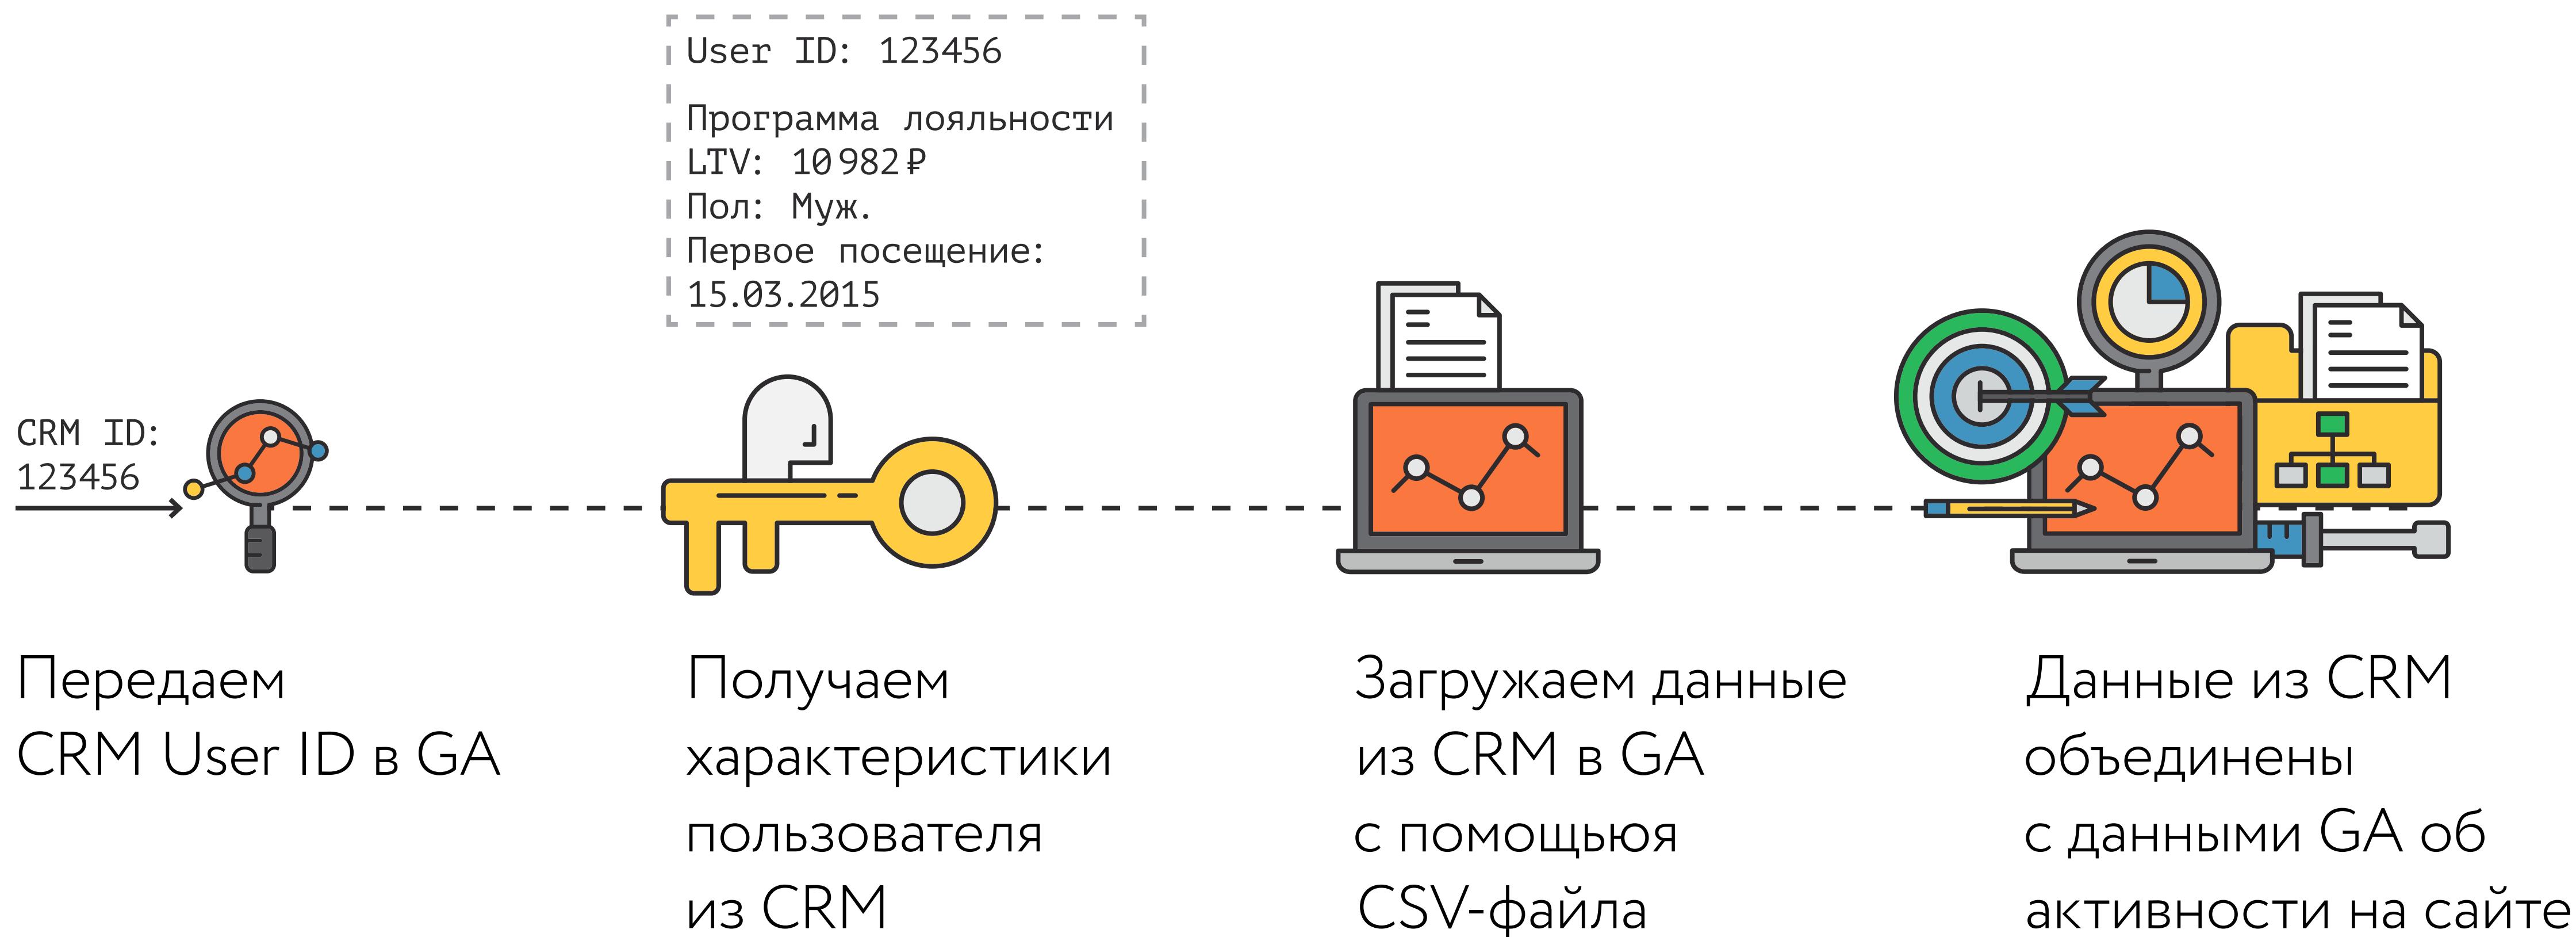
User ID: 123456

Программа лояльности
LTV: 10 982 ₽
Пол: Муж.
Первое посещение:
15.03.2015

CRM ID:
123456

Передаем
CRM User ID в GA

Получаем
характеристики
пользователя
из CRM

Загружаем данные
из CRM в GA
с помощьюя
CSV-файла

Данные из CRM
объединены
с данными GA об
активности на сайте